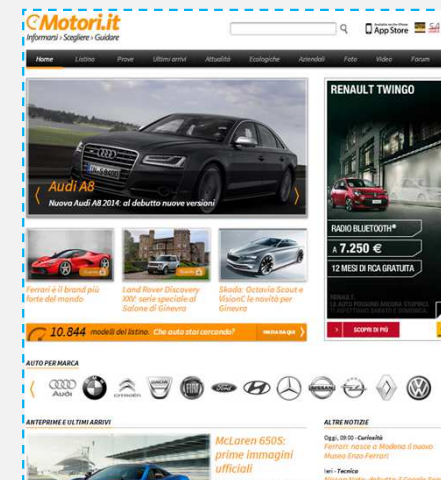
Motori.it
Informarsi › Scegliere › Guidare

App Store

Home Listino Prove Ultimi arrivi Attualità Ecologiche Aziendali Foto Video Forum

Audi A8
Nuova Audi A8 2014: al debutto nuove versioni

RENAULT TWINGO

RADIO BLUETOOTH®
A 7.250 €
12 MESI DI RCA GRATUITA

SCOPRI DI PIÙ

Ferrari e il brand più forte del mondo

Land Rover Discovery XXV: serie speciale al Salone di Ginevra

Skoda: Octavia Scout e VisionC le novità per Ginevra

10.844 modelli del listino. Che auto stai cercando?

AUTO PER MARCA

Audi

ANTEPRIME E ULTIMI ARRIVI

McLaren 650S: prime immagini ufficiali

ALTRE NOTIZIE

Oggi, 09:00 - Curiosità
Ferrari: nasce a Modena il nuovo Museo Enzo Ferrari

Ieri - Tecnica
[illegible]